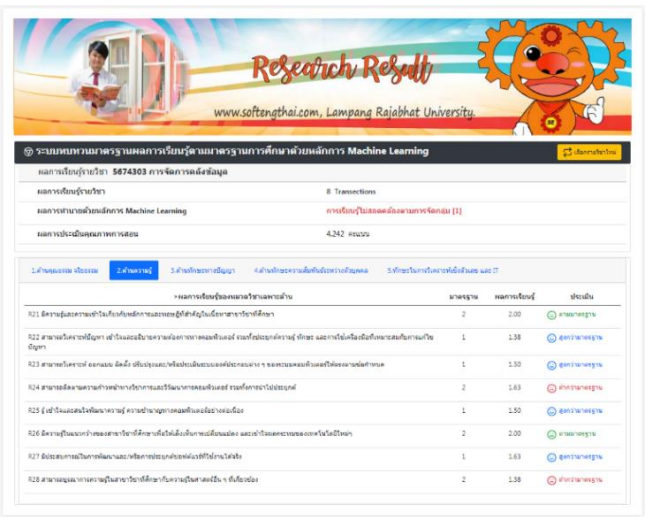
Research Result

www.softengthai.com, Lampang Rajabhat University.

ระบบทบทวนมาตรฐานผลการเรียนรู้ตามมาตรฐานการศึกษาด้วยหลักการ Machine Learning

เลือกรายวิชาใหม่

ผลการเรียนรู้รายวิชา 5674303 การจัดการคลังข้อมูล

| | |
|---|---|
| ผลการเรียนรู้รายวิชา | 8 Transections |
| ผลการทำนายด้วยหลักการ Machine Learning | การเรียนรู้ไม่สอดคล้องตามการจัดกลุ่ม [1] |
| ผลการประเมินคุณภาพการสอน | 4.242 คะแนน |

1.ด้านคุณธรรม จริยธรรม | 2.ด้านความรู้ | 3.ด้านทักษะทางปัญญา | 4.ด้านทักษะความสัมพันธ์ระหว่างบุคคล | 5.ทักษะในการวิเคราะห์เชิงตัวเลข และ IT

| ผลการเรียนรู้ของหมวดวิชาเฉพาะด้าน | มาตรฐาน | ผลการเรียนรู้ | ประเมิน |
|---|---|---|---|
| R21 มีความรู้และความเข้าใจเกี่ยวกับหลักการและทฤษฎีที่สำคัญในเนื้อหาสาขาวิชาที่ศึกษา | 2 | 2.00 | ตามมาตรฐาน |
| R22 สามารถวิเคราะห์ปัญหา เข้าใจและอธิบายความต้องการทางคอมพิวเตอร์ รวมทั้งประยุกต์ความรู้ ทักษะ และการใช้เครื่องมือที่เหมาะสมกับการแก้ไขปัญหา | 1 | 1.38 | สูงกว่ามาตรฐาน |
| R23 สามารถวิเคราะห์ ออกแบบ ติดตั้ง ปรับปรุงและ/หรือประเมินระบบองค์ประกอบต่าง ๆ ของระบบคอมพิวเตอร์ให้ตรงตามข้อกำหนด | 1 | 1.50 | สูงกว่ามาตรฐาน |
| R24 สามารถติดตามความก้าวหน้าทางวิชาการและวิวัฒนาการคอมพิวเตอร์ รวมทั้งการนำไปประยุกต์ | 2 | 1.63 | ต่ำกว่ามาตรฐาน |
| R25 รู้ เข้าใจและสนใจพัฒนาความรู้ ความชำนาญทางคอมพิวเตอร์อย่างต่อเนื่อง | 1 | 1.50 | สูงกว่ามาตรฐาน |
| R26 มีความรู้ในแนวกว้างของสาขาวิชาที่ศึกษาเพื่อให้เล็งเห็นการเปลี่ยนแปลง และเข้าใจผลกระทบของเทคโนโลยีใหม่ๆ | 2 | 2.00 | ตามมาตรฐาน |
| R27 มีประสบการณ์ในการพัฒนาและ/หรือการประยุกต์ซอฟต์แวร์ที่ใช้งานได้จริง | 1 | 1.63 | สูงกว่ามาตรฐาน |
| R28 สามารถบูรณาการความรู้ในสาขาวิชาที่ศึกษากับความรู้ในศาสตร์อื่น ๆ ที่เกี่ยวข้อง | 2 | 1.38 | ต่ำกว่ามาตรฐาน |